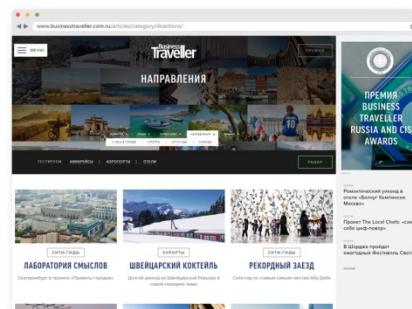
www.businesstraveller.com.ru/articles/category/directions/

МЕНЮ

Business Traveller

НАПРАВЛЕНИЯ

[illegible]

РАДАР

СИТИ-ГИДЫ

КУРОРТЫ

СИТИ-ГИДЫ

ЛАБОРАТОРИЯ СМЫСЛОВ

ШВЕЙЦАРСКИЙ КОКТЕЙЛЬ

РЕКОРДНЫЙ ЗАЕЗД

ПРЕМИЯ BUSINESS TRAVELLER RUSSIA AND CIS AWARDS

Романтический ужин в отеле «Балчуг Кемпински Москва»

Проект The Local Chefs: «сезон шеф-повара»

В Шэрджи пройдет ежегодный Российский Свет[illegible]